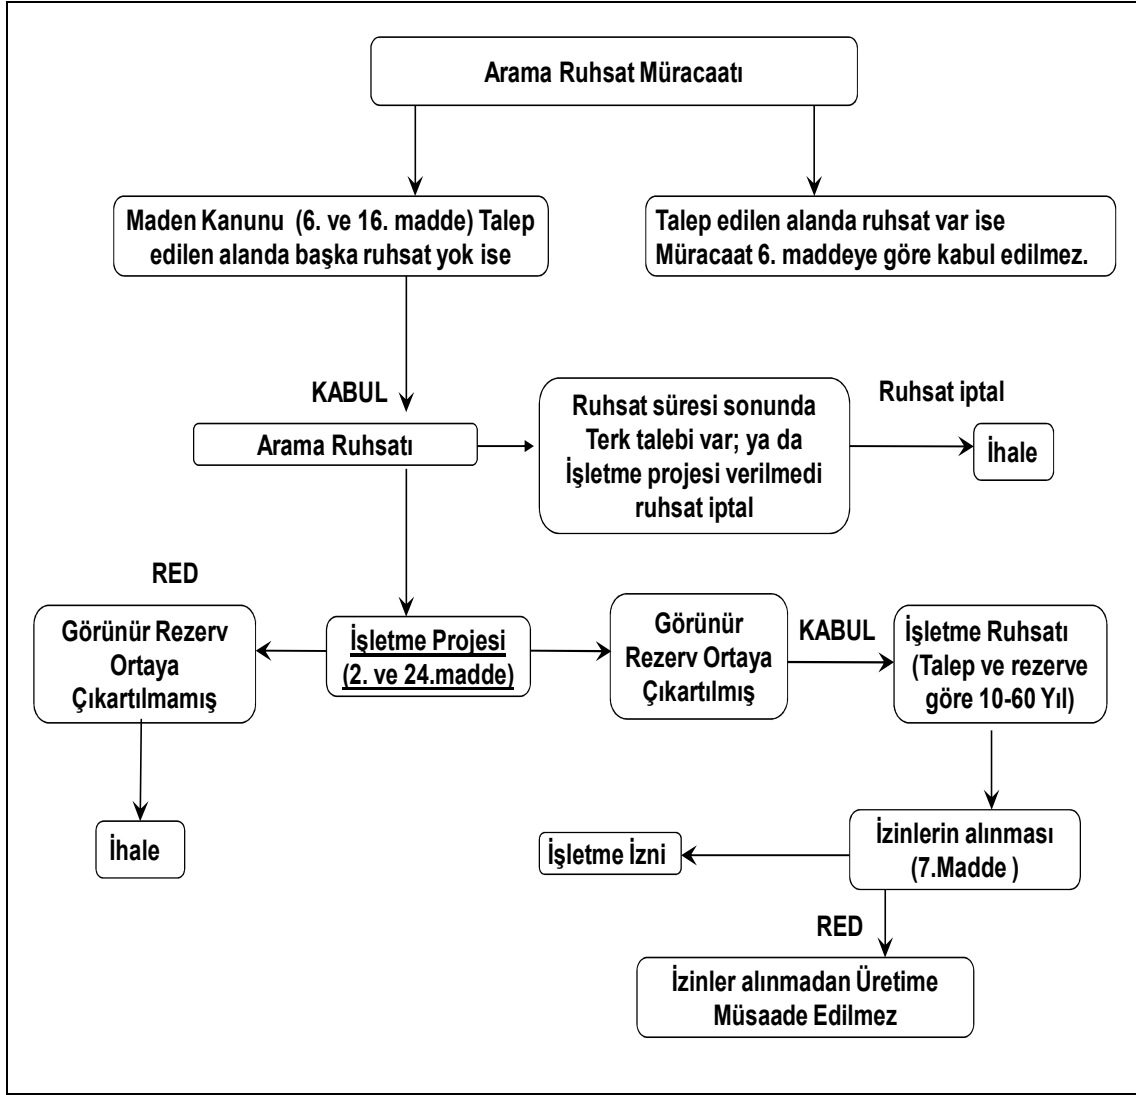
Arama Ruhsat Müracaatı

Maden Kanunu (6. ve 16. madde) Talep edilen alanda başka ruhsat yok ise

Talep edilen alanda ruhsat var ise Müracaat 6. maddeye göre kabul edilmez.

KABUL

Arama Ruhsatı

Ruhsat süresi sonunda Terk talebi var; ya da İşletme projesi verilmedi ruhsat iptal

Ruhsat iptal

İhale

RED

Görünür Rezerv Ortaya Çıkartılmamış

İşletme Projesi (2. ve 24.madde)

Görünür Rezerv Ortaya Çıkartılmış

KABUL

İşletme Ruhsatı (Talep ve rezerve göre 10-60 Yıl)

İhale

İşletme İzni

İzinlerin alınması (7.Madde )

RED

İzinler alınmadan Üretime Müsaade Edilmez